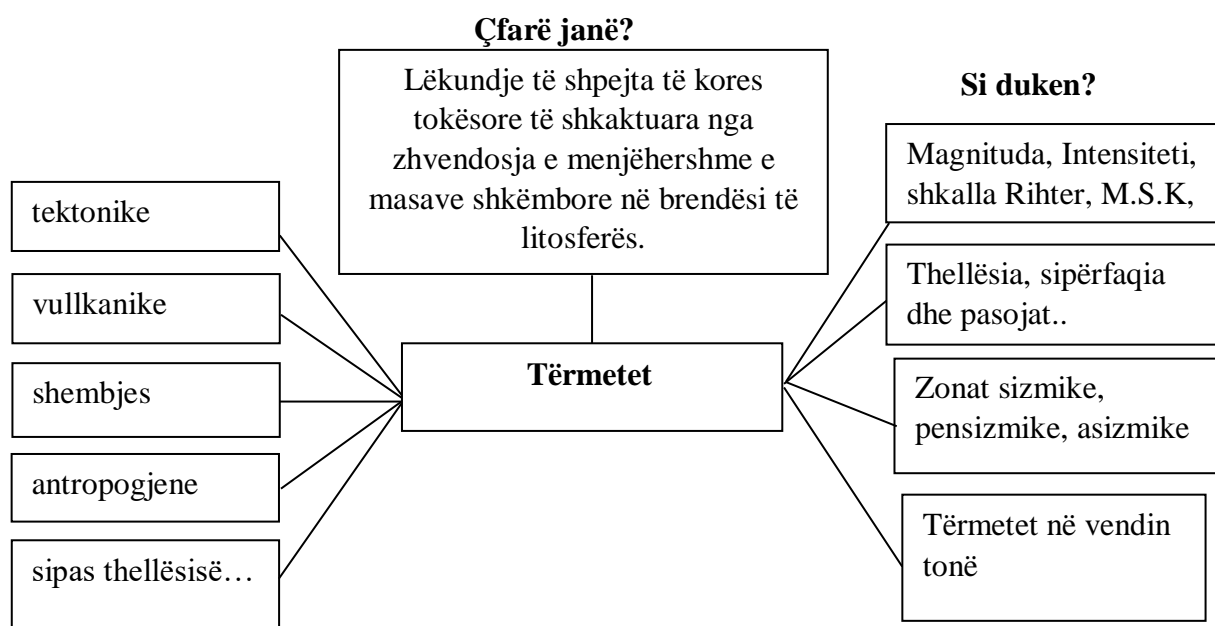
Çfarë janë?

Lëkundje të shpejta të kores tokësore të shkaktuara nga zhvendosja e menjëhershme e masave shkëmbore në brendësi të litosferës.

Si duken?

tektonike

vullkanike

shembjes

antropogjene

sipas thellësisë…

Tërmetet

Magnituda, Intensiteti, shkalla Rihter, M.S.K,

Thellësia, sipërfaqia dhe pasojat..

Zonat sizmike, pensizmike, asizmike

Tërmetet në vendin tonë